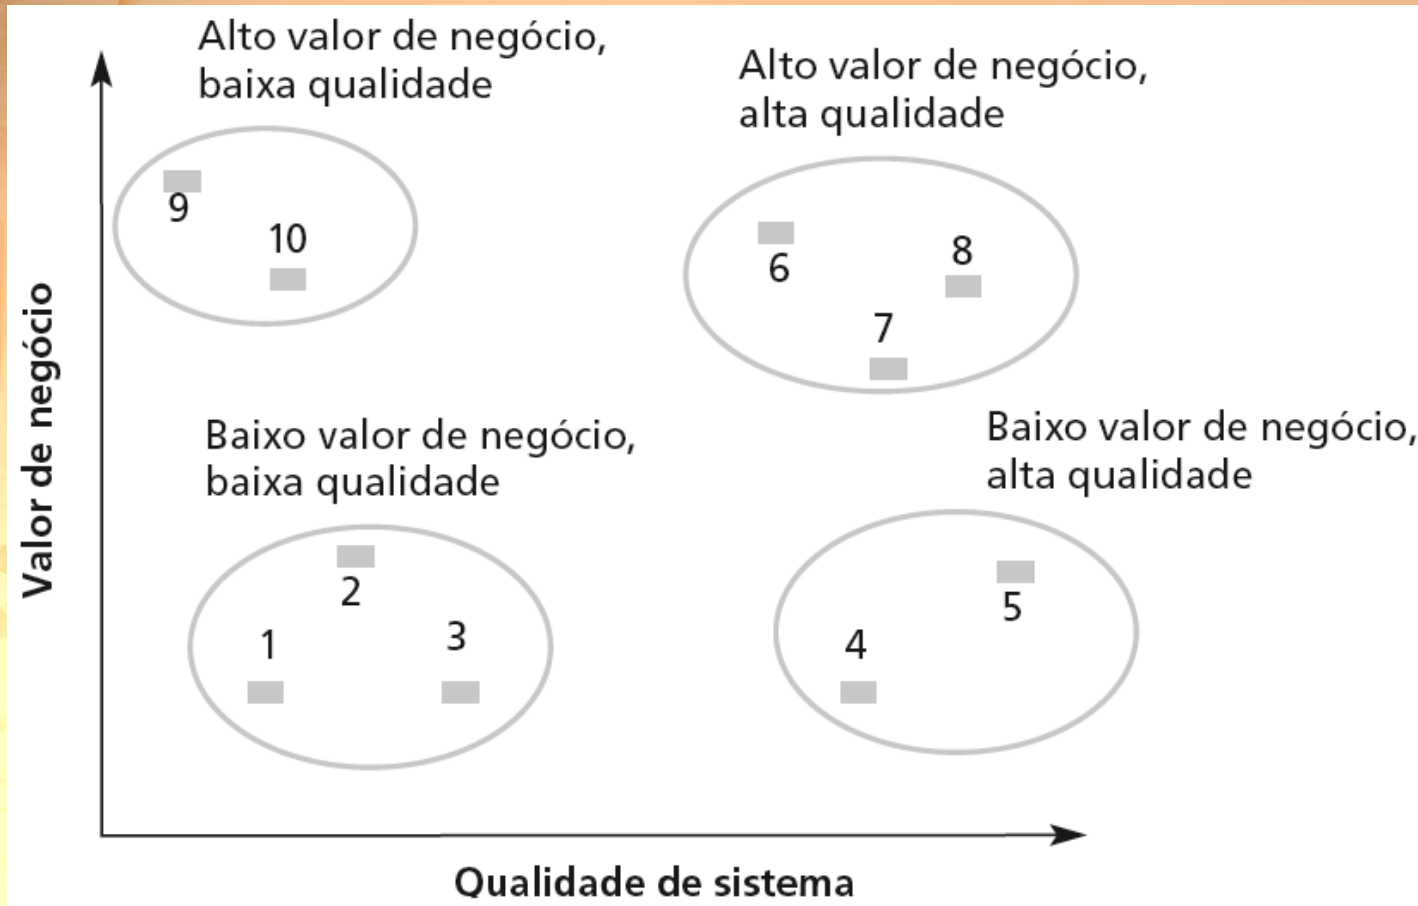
Alto valor de negócio, baixa qualidade

9

10

Alto valor de negócio, alta qualidade

6

8

7

Valor de negócio

Baixo valor de negócio, baixa qualidade

2

1

3

Baixo valor de negócio, alta qualidade

5

4

Qualidade de sistema